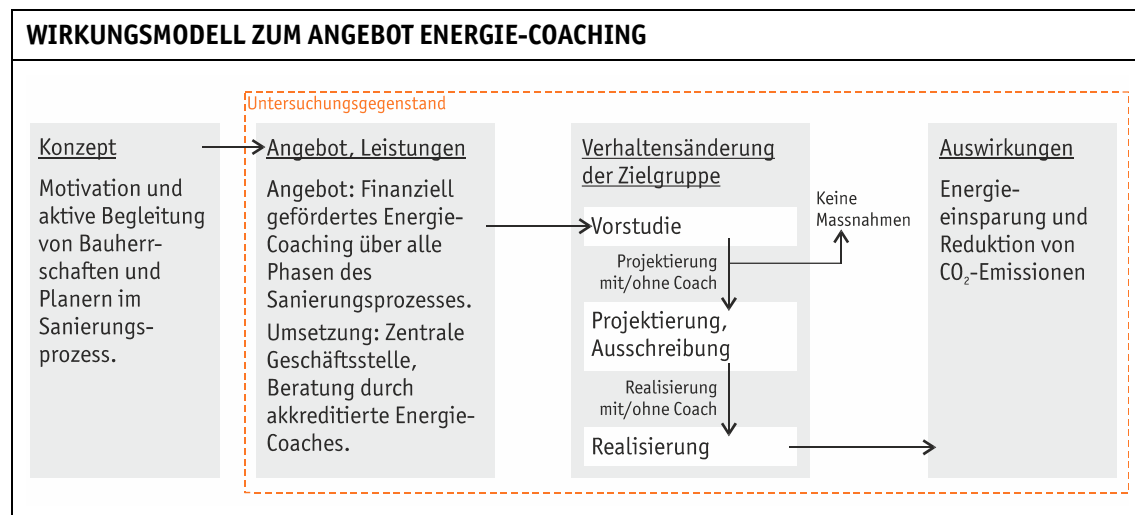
WIRKUNGSMODELL ZUM ANGEBOT ENERGIE-COACHING

Untersuchungsgegenstand

Konzept

Motivation und aktive Begleitung von Bauherrschaften und Planern im Sanierungsprozess.

Angebot, Leistungen

Angebot: Finanziell gefördertes Energie-Coaching über alle Phasen des Sanierungsprozesses.

Umsetzung: Zentrale Geschäftsstelle, Beratung durch akkreditierte Energie-Coaches.

Verhaltensänderung der Zielgruppe

Vorstudie

Keine Massnahmen

Projektierung mit/ohne Coach

Projektierung, Ausschreibung

Realisierung mit/ohne Coach

Realisierung

Auswirkungen

Energieeinsparung und Reduktion von $CO_2$-Emissionen